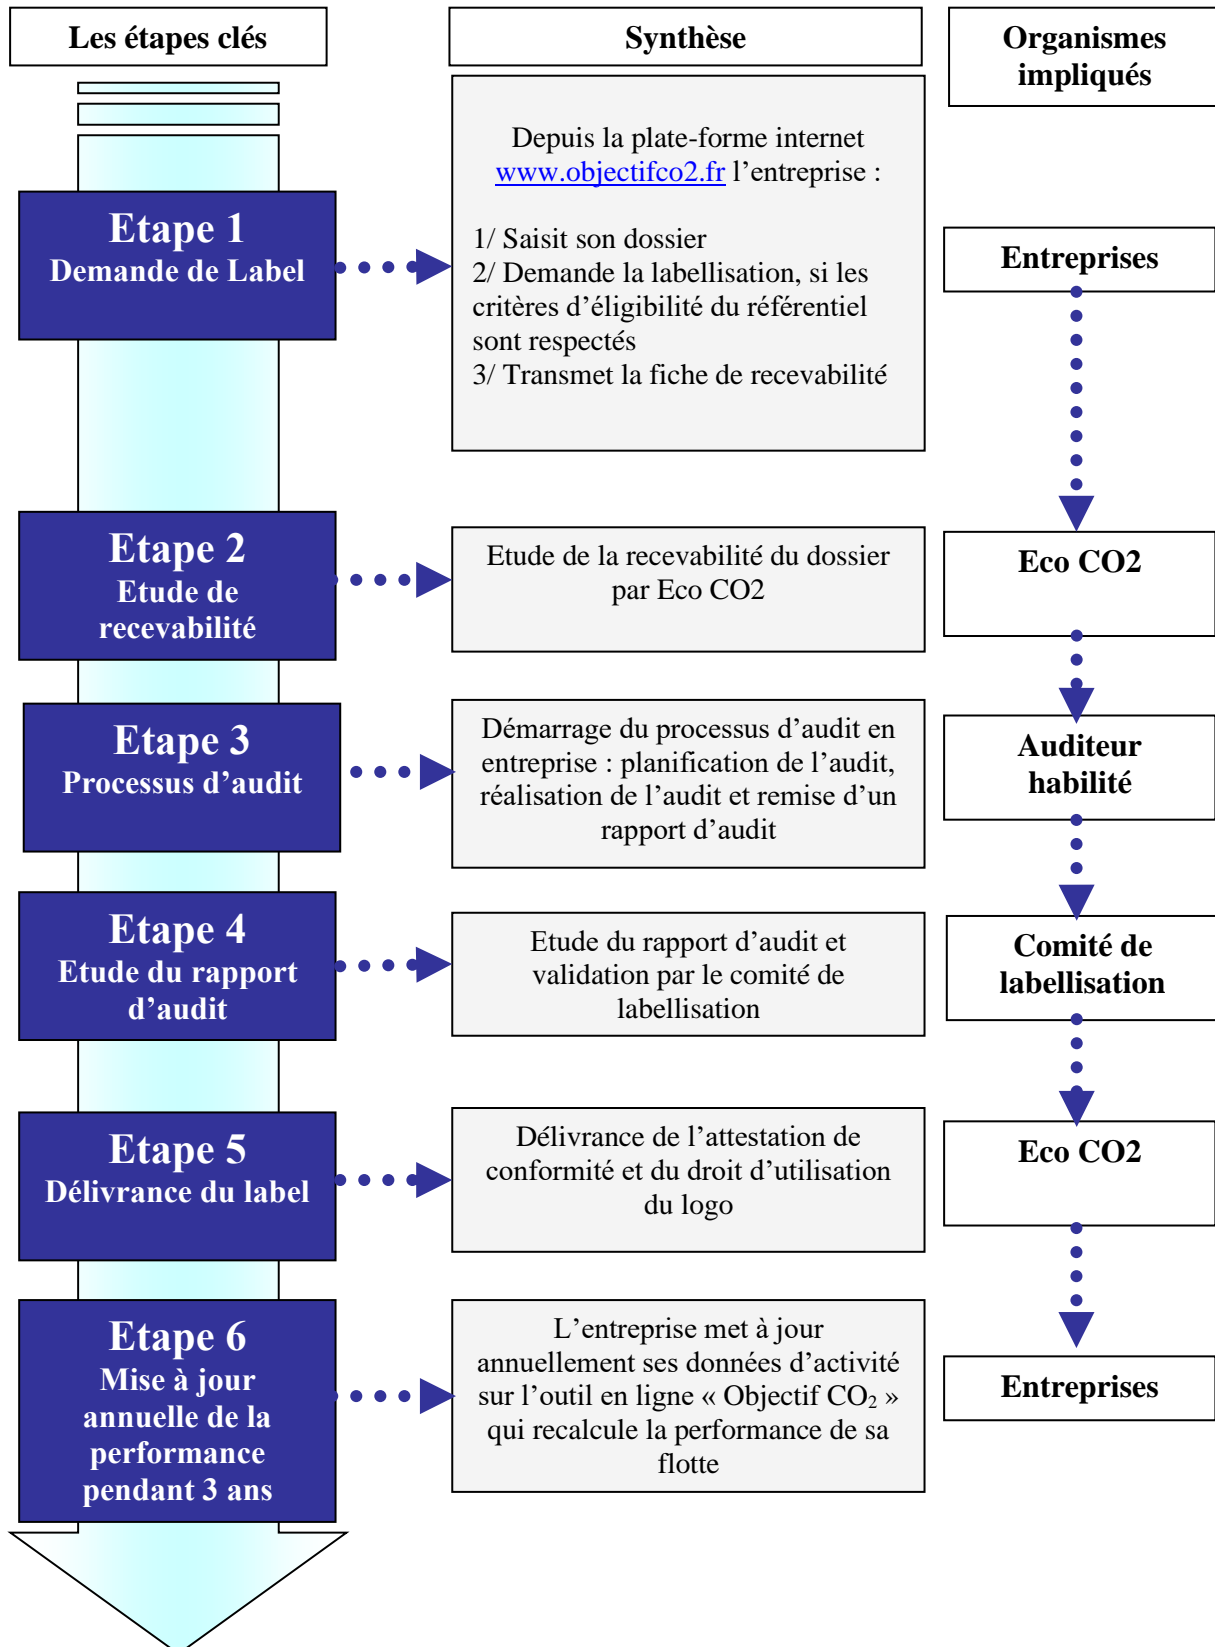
Les étapes clés

Synthèse

Organismes impliqués

Etape 1
Demande de Label

Depuis la plate-forme internet www.objectifco2.fr l’entreprise :

1/ Saisit son dossier
2/ Demande la labellisation, si les critères d’éligibilité du référentiel sont respectés
3/ Transmet la fiche de recevabilité

Entreprises

Etape 2
Etude de recevabilité

Etude de la recevabilité du dossier par Eco CO2

Eco CO2

Etape 3
Processus d’audit

Démarrage du processus d’audit en entreprise : planification de l’audit, réalisation de l’audit et remise d’un rapport d’audit

Auditeur habilité

Etape 4
Etude du rapport d’audit

Etude du rapport d’audit et validation par le comité de labellisation

Comité de labellisation

Etape 5
Délivrance du label

Délivrance de l’attestation de conformité et du droit d’utilisation du logo

Eco CO2

Etape 6
Mise à jour annuelle de la performance pendant 3 ans

L’entreprise met à jour annuellement ses données d’activité sur l’outil en ligne « Objectif $CO_2$ » qui recalcule la performance de sa flotte

Entreprises